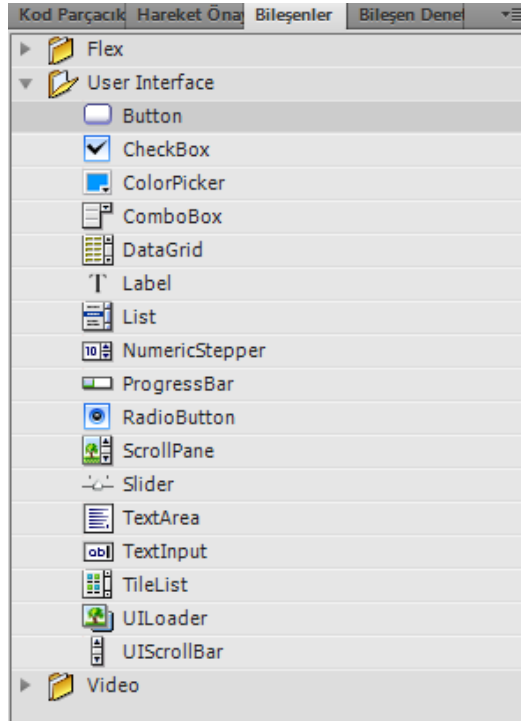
Kod Parçacık | Hareket Önaj | Bileşenler | Bileşen Dene

Flex
User Interface
Button
CheckBox
ColorPicker
ComboBox
DataGrid
Label
List
NumericStepper
ProgressBar
RadioButton
ScrollPane
Slider
TextArea
TextInput
TileList
UILoader
UIScrollBar
Video